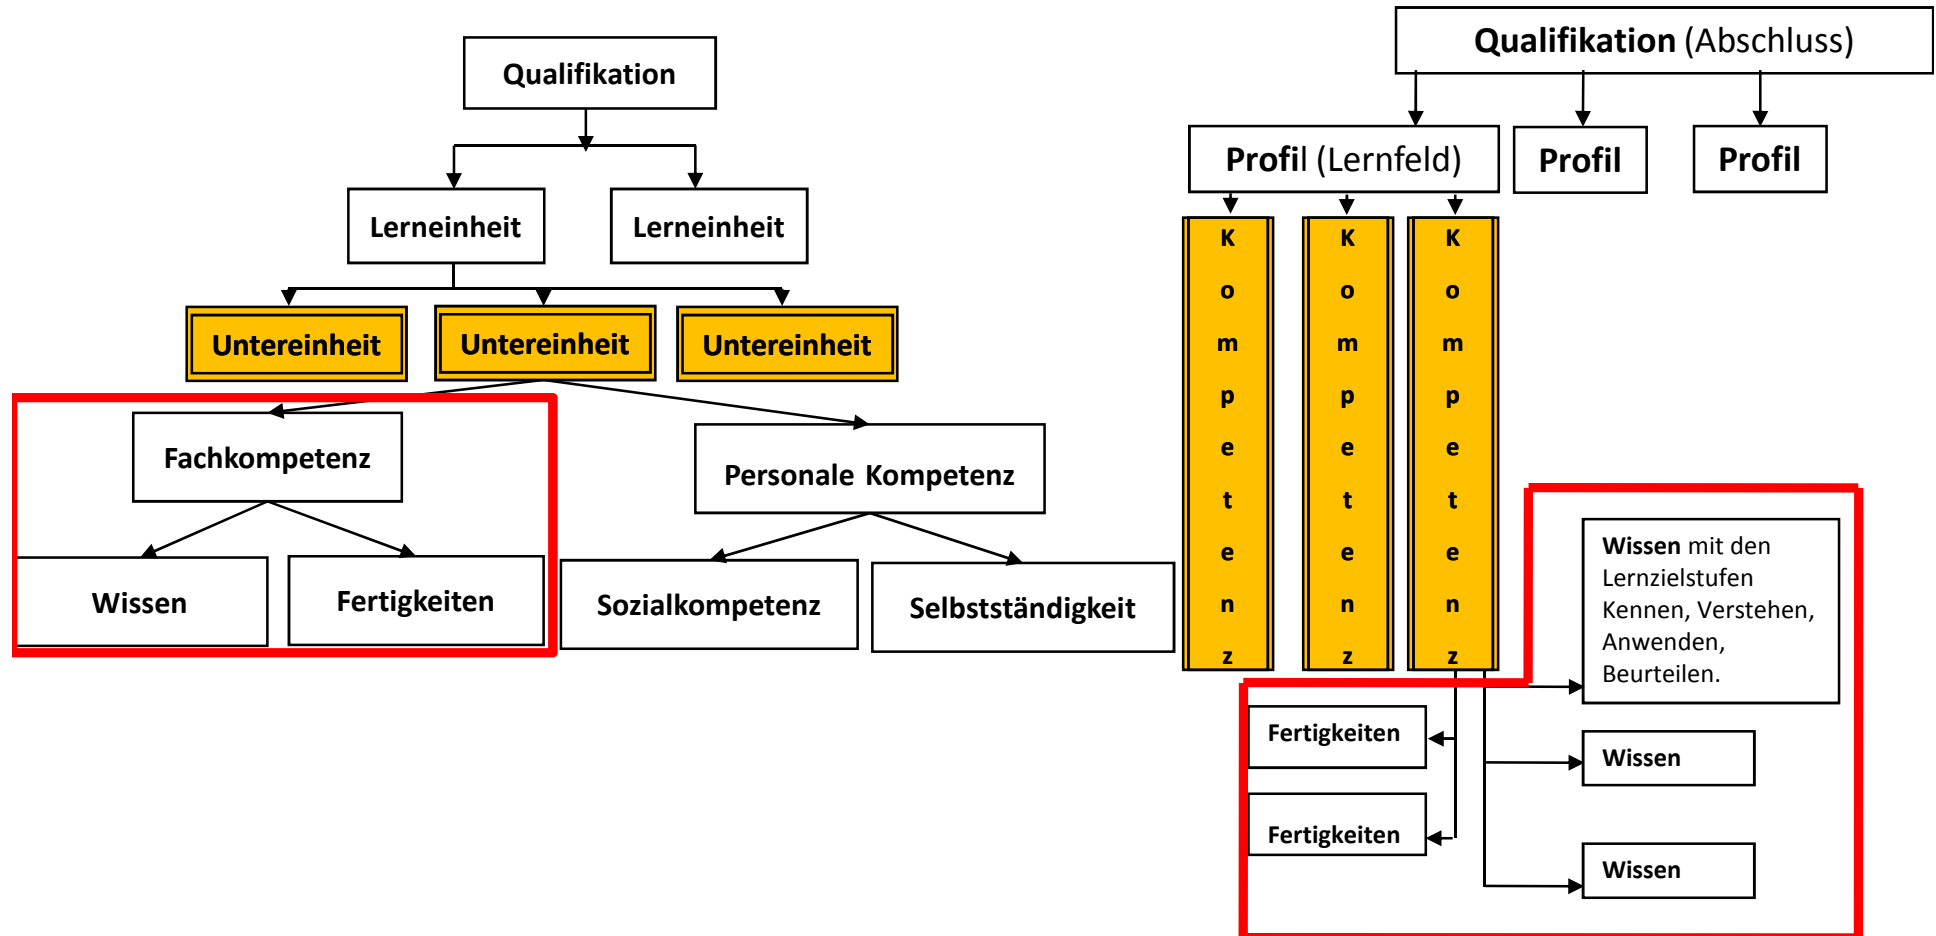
Qualifikation

Lerneinheit

Lerneinheit

Untereinheit

Untereinheit

Untereinheit

Fachkompetenz

Personale Kompetenz

Wissen

Fertigkeiten

Sozialkompetenz

Selbstständigkeit

Qualifikation (Abschluss)

Profil (Lernfeld)

Profil

Profil

Kompetenz

Kompetenz

Kompetenz

Wissen mit den Lernzielstufen Kennen, Verstehen, Anwenden, Beurteilen.

Fertigkeiten

Wissen

Fertigkeiten

Wissen